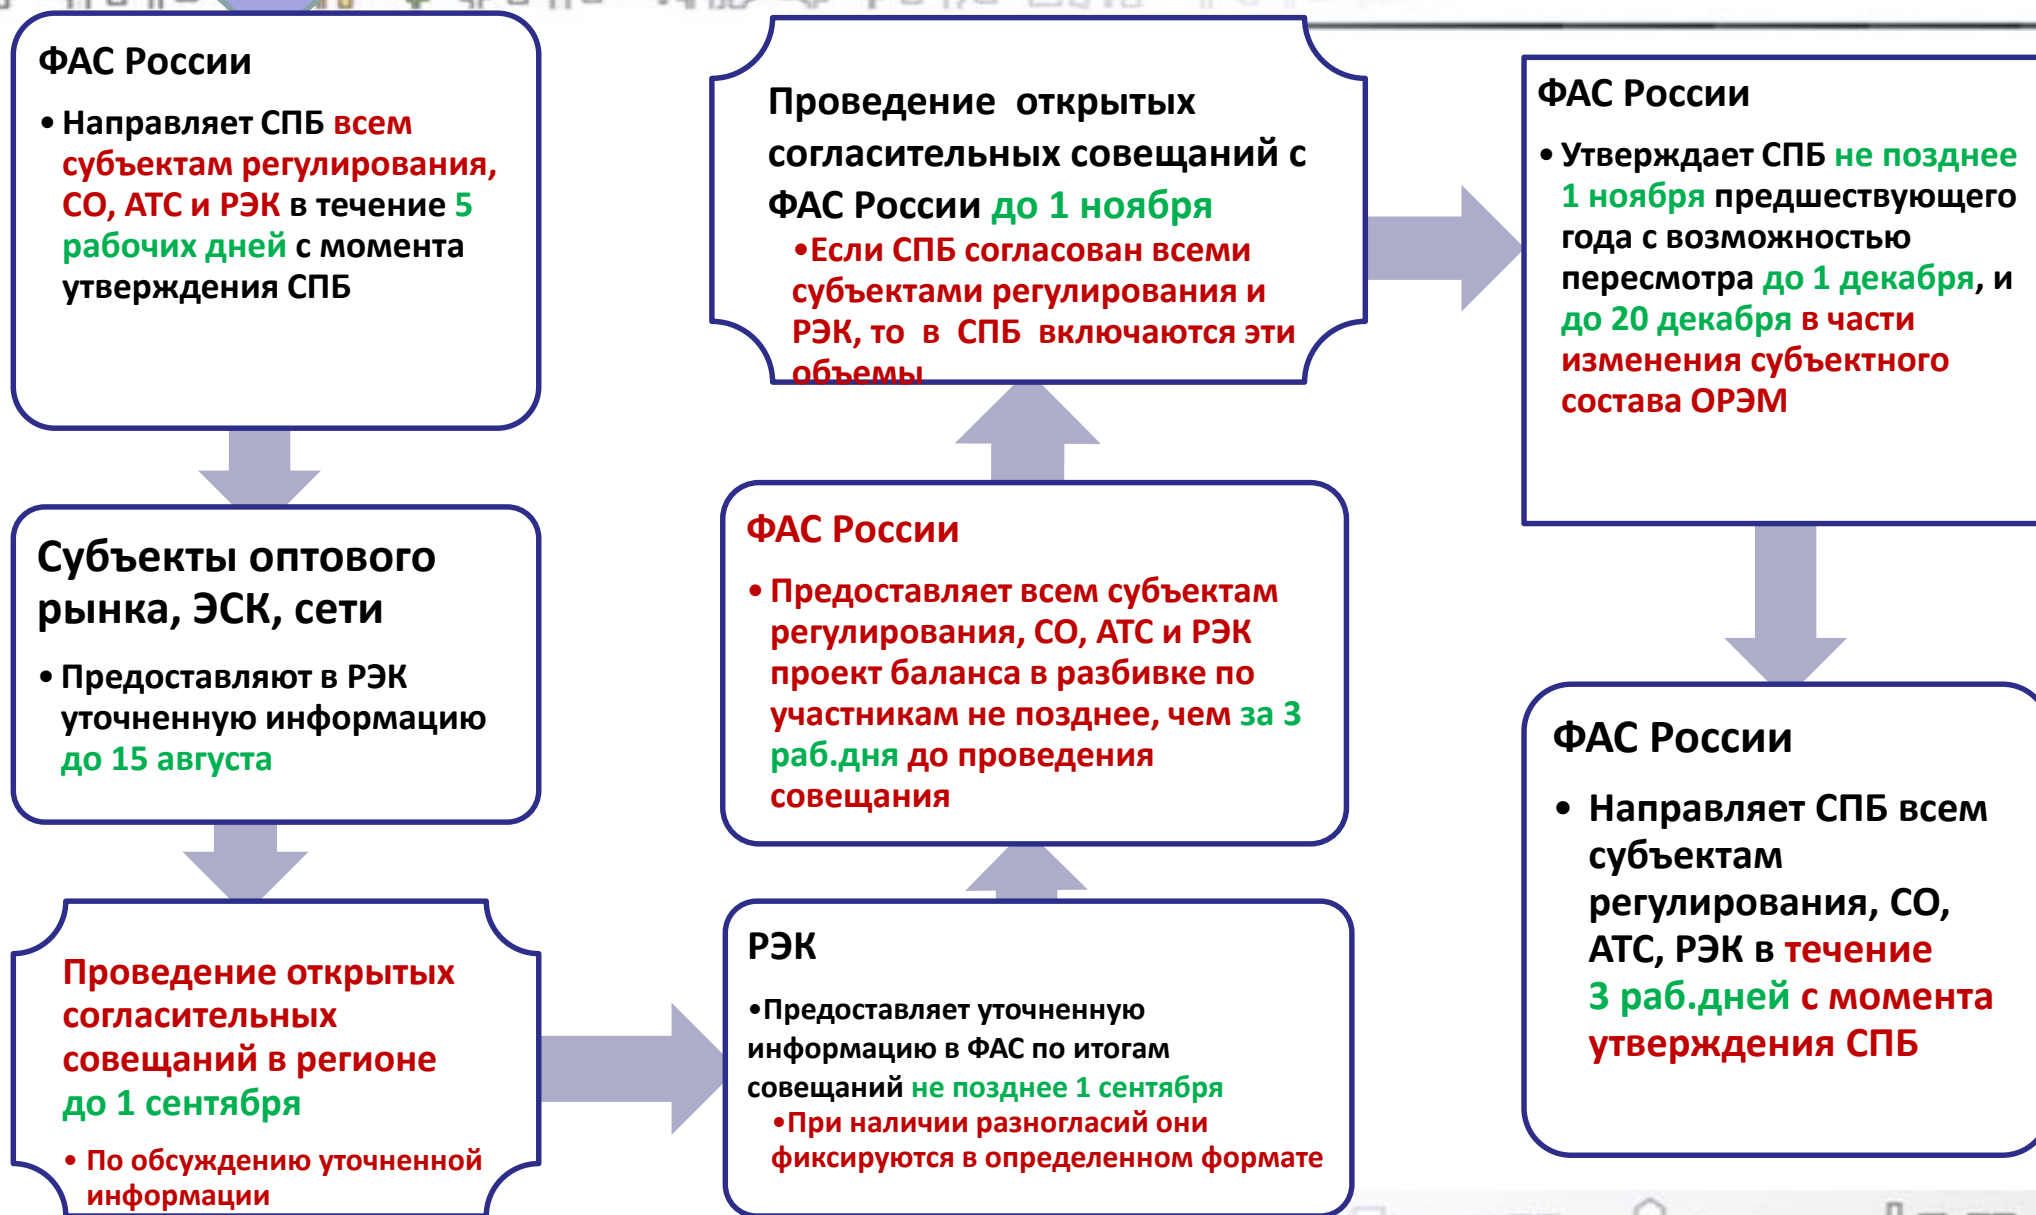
ФАС России

• Направляет СПБ всем субъектам регулирования, СО, АТС и РЭК в течение 5 рабочих дней с момента утверждения СПБ

Субъекты оптового рынка, ЭСК, сети

• Предоставляют в РЭК уточненную информацию до 15 августа

Проведение открытых согласительных совещаний в регионе до 1 сентября

• По обсуждению уточненной информации

Проведение открытых согласительных совещаний с ФАС России до 1 ноября

•Если СПБ согласован всеми субъектами регулирования и РЭК, то в СПБ включаются эти объемы

ФАС России

• Предоставляет всем субъектам регулирования, СО, АТС и РЭК проект баланса в разбивке по участникам не позднее, чем за 3 раб.дня до проведения совещания

РЭК

•Предоставляет уточненную информацию в ФАС по итогам совещаний не позднее 1 сентября

•При наличии разногласий они фиксируются в определенном формате

ФАС России

• Утверждает СПБ не позднее 1 ноября предшествующего года с возможностью пересмотра до 1 декабря, и до 20 декабря в части изменения субъектного состава ОРЭМ

ФАС России

• Направляет СПБ всем субъектам регулирования, СО, АТС, РЭК в течение 3 раб.дней с момента утверждения СПБ